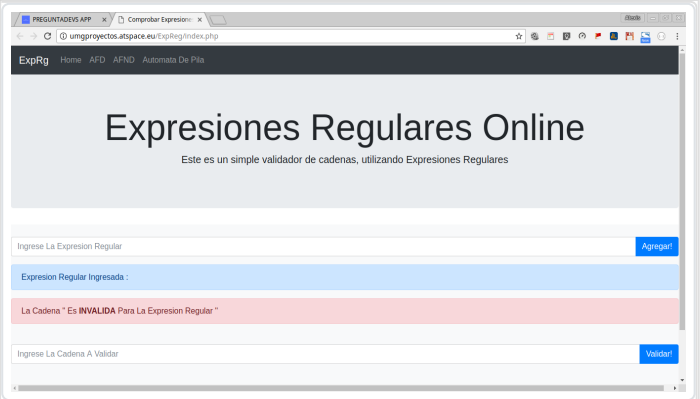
PREGUNTADEVS APP
Comprobar Expresione

umgproyectos.atspace.eu/ExpReg/index.php

ExpRg Home AFD AFND Automata De Pila

Expresiones Regulares Online

Este es un simple validador de cadenas, utilizando Expresiones Regulares

Ingrese La Expresion Regular
Agregar!

Expresion Regular Ingresada :

La Cadena " Es **INVALIDA** Para La Expresion Regular "

Ingrese La Cadena A Validar
Validar!